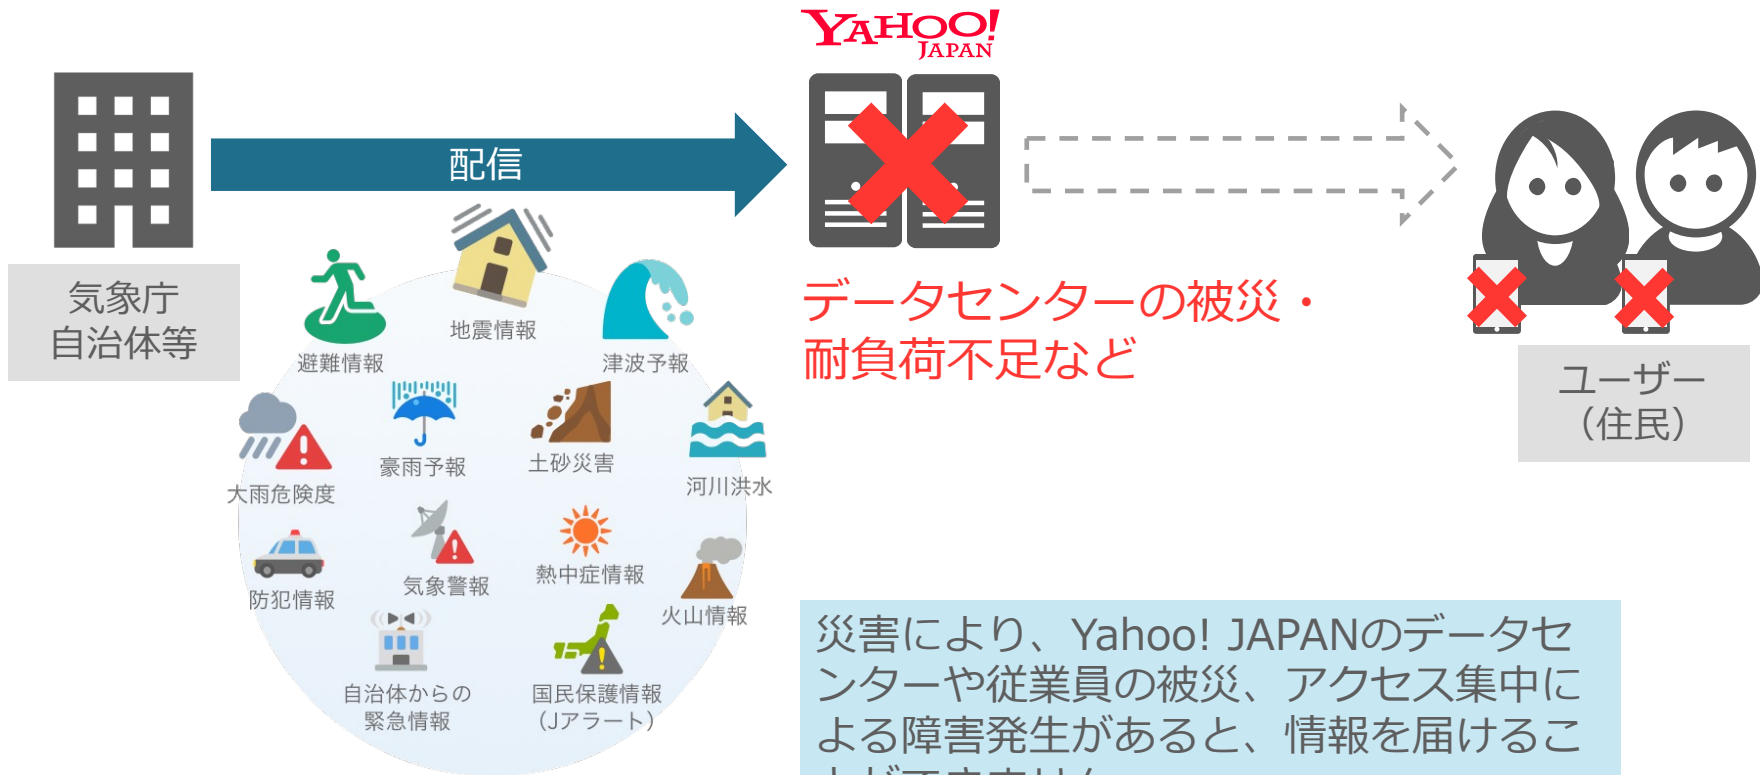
YAHOO! JAPAN

気象庁
自治体等

配信

データセンターの被災・
耐負荷不足など

ユーザー
（住民）

避難情報

地震情報

津波予報

大雨危険度

豪雨予報

土砂災害

河川洪水

防犯情報

気象警報

熱中症情報

火山情報

自治体からの
緊急情報

国民保護情報
（Jアラート）

災害により、Yahoo! JAPANのデータセンターや従業員の被災、アクセス集中による障害発生があると、情報を届けるこ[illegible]